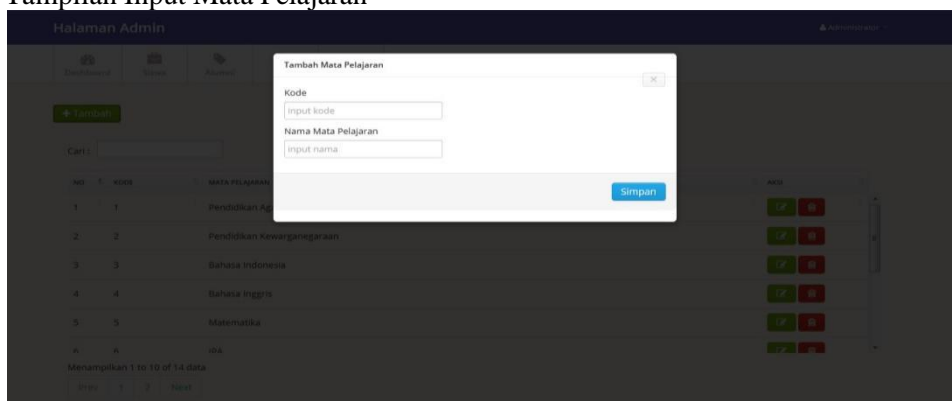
Tampilan Input Mata Pelajaran

Halaman Admin

Administrator

Dashboard Siswa Master

+ Tambah

Cari :

| NO | KODE | MATA PELAJARAN | AKSI |
|---|---|---|---|
| 1 | 1 | Pendidikan Ag | |
| 2 | 2 | Pendidikan Kewarganegaraan | |
| 3 | 3 | Bahasa Indonesia | |
| 4 | 4 | Bahasa Inggris | |
| 5 | 5 | Matematika | |
| 6 | 6 | IPA | |

Menampilkan 1 to 10 of 14 data

Prev 1 2 Next

Tambah Mata Pelajaran

×

Kode

input kode

Nama Mata Pelajaran

input nama

Simpan